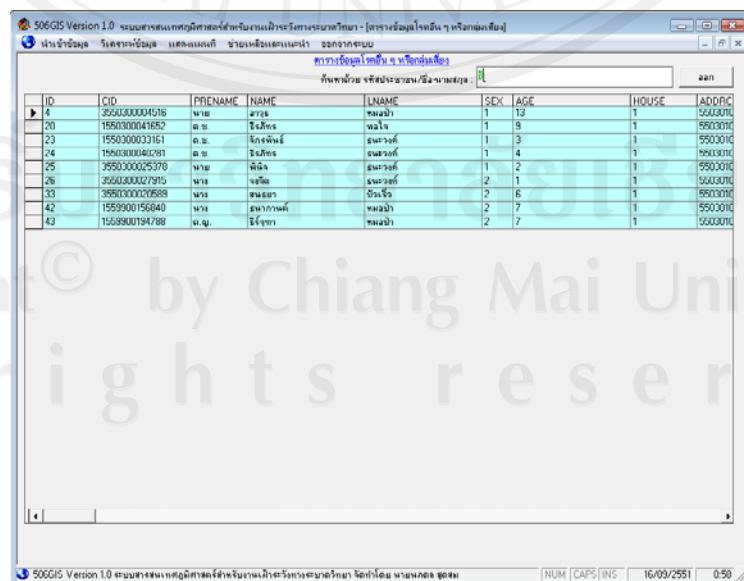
506GIS Version 1.0 ระบบสารสนเทศภูมิศาสตร์สำหรับงานเฝ้าระวังทางระบาดวิทยา - [ตารางข้อมูลโรคอื่น ๆ หรือกลุ่มเสี่ยง]

นำเข้าข้อมูล วิเคราะห์ข้อมูล แสดงแผนที่ ช่วยเหลือและแนะนำ ออกจากระบบ

ตารางข้อมูลโรคอื่น ๆ หรือกลุ่มเสี่ยง

ค้นหาด้วย รหัสประชาชน/ชื่อ-นามสกุล : 3

ลบ

| ID | CID | PRENAME | NAME | LNAME | SEX | AGE | HOUSE | ADDRC |
|---|---|---|---|---|---|---|---|---|
| 4 | 3550300004516 | นาย | สาวุธ | หมดป่า | 1 | 13 | 1 | 5503010 |
| 20 | 1550300041652 | ด.ช. | ธีรภัทร | พลใจ | 1 | 9 | 1 | 5503010 |
| 23 | 1550300033161 | ด.ช. | จักรพันธ์ | ธนะวงค์ | 1 | 3 | 1 | 5503010 |
| 24 | 1550300040281 | ด.ช. | ธีรภัทร | ธนะวงค์ | 1 | 4 | 1 | 5503010 |
| 25 | 3550300025370 | นาย | พินิจ | ธนะวงค์ | 1 | 2 | 1 | 5503010 |
| 26 | 3550300027915 | นาง | จอมิล | ธนะวงค์ | 2 | 1 | 1 | 5503010 |
| 33 | 3550300020589 | นาง | สนธยา | บัวเจ็ง | 2 | 6 | 1 | 5503010 |
| 42 | 1559900156840 | นาง | ธนาภาพต์ | หมดป่า | 2 | 7 | 1 | 5503010 |
| 43 | 1559900194788 | ด.ญ. | จิ๋งจุฑา | หมดป่า | 2 | 7 | 1 | 5503010 |

506GIS Version 1.0 ระบบสารสนเทศภูมิศาสตร์สำหรับงานเฝ้าระวังทางระบาดวิทยา จัดทำโดย นายนภดล สุดสม

NUM CAPS INS 16/09/2551 0:58

Copyright© by Chiang Mai University
All rights reserved